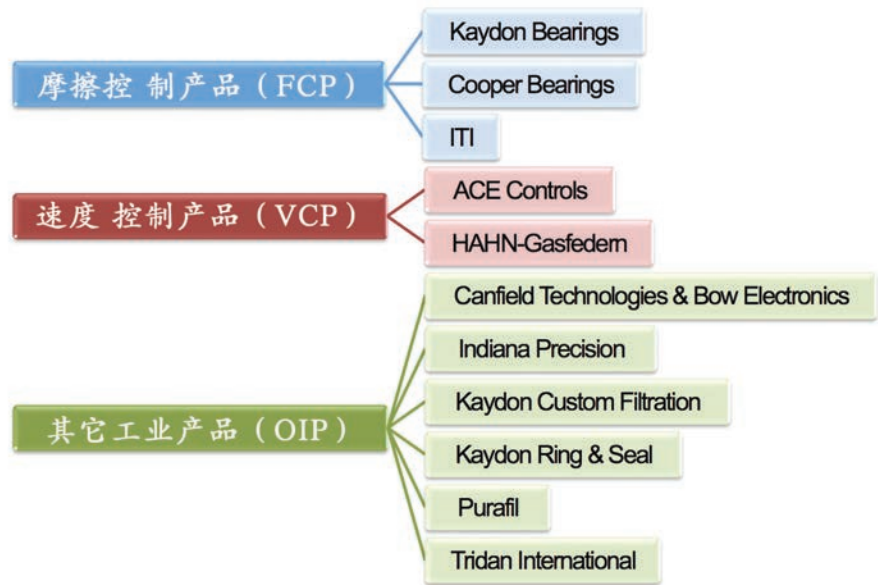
摩擦控 制产品（FCP）

Kaydon Bearings

Cooper Bearings

ITI

速度 控制产品（VCP）

ACE Controls

HAHN-Gasfedern

其它工业产品（OIP）

Canfield Technologies & Bow Electronics

Indiana Precision

Kaydon Custom Filtration

Kaydon Ring & Seal

Purafil

Tridan International